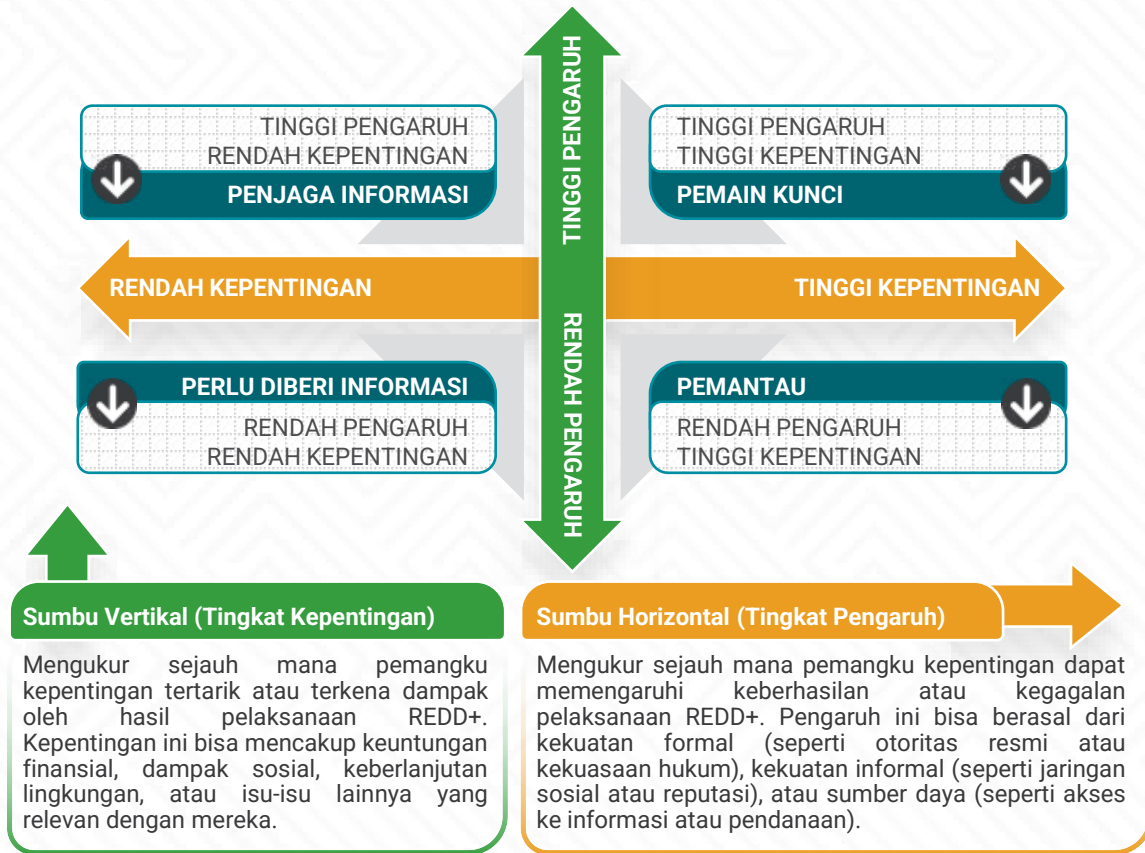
TINGGI PENGARUH
RENDAH KEPENTINGAN
PENJAGA INFORMASI

TINGGI PENGARUH

TINGGI PENGARUH
TINGGI KEPENTINGAN
PEMAIN KUNCI

RENDAH KEPENTINGAN

TINGGI KEPENTINGAN

PERLU DIBERI INFORMASI
RENDAH PENGARUH
RENDAH KEPENTINGAN

RENDAH PENGARUH

PEMANTAU
RENDAH PENGARUH
TINGGI KEPENTINGAN

Sumbu Vertikal (Tingkat Kepentingan)

Mengukur sejauh mana pemangku kepentingan tertarik atau terkena dampak oleh hasil pelaksanaan REDD+. Kepentingan ini bisa mencakup keuntungan finansial, dampak sosial, keberlanjutan lingkungan, atau isu-isu lainnya yang relevan dengan mereka.

Sumbu Horizontal (Tingkat Pengaruh)

Mengukur sejauh mana pemangku kepentingan dapat memengaruhi keberhasilan atau kegagalan pelaksanaan REDD+. Pengaruh ini bisa berasal dari kekuatan formal (seperti otoritas resmi atau kekuasaan hukum), kekuatan informal (seperti jaringan sosial atau reputasi), atau sumber daya (seperti akses ke informasi atau pendanaan).